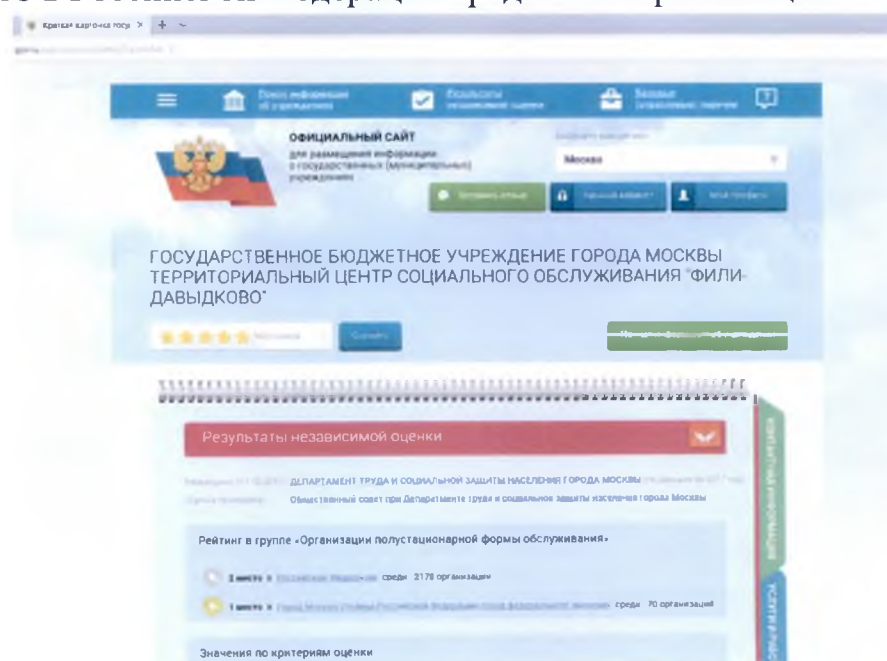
Краткая карточка госу × +

Поиск информации об учреждениях
Результаты независимой оценки
Базовый (отраслевой) перечень

ОФИЦИАЛЬНЫЙ САЙТ
для размещения информации о государственных (муниципальных) учреждениях

Москва

Оставить отзыв
Личный кабинет
Мои профиль

ГОСУДАРСТВЕННОЕ БЮДЖЕТНОЕ УЧРЕЖДЕНИЕ ГОРОДА МОСКВЫ ТЕРРИТОРИАЛЬНЫЙ ЦЕНТР СОЦИАЛЬНОГО ОБСЛУЖИВАНИЯ "ФИЛИ-ДАВЫДКОВО"

Оценить

Результаты независимой оценки

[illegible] ДЕПАРТАМЕНТ ТРУДА И СОЦИАЛЬНОЙ ЗАЩИТЫ НАСЕЛЕНИЯ ГОРОДА МОСКВЫ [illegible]
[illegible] Общественный совет при Департаменте труда и социальной защиты населения города Москвы

Рейтинг в группе «Организации полустационарной формы обслуживания»

2 место в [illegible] среди 2178 организаций

1 место в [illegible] среди 70 организаций

Значения по критериям оценки